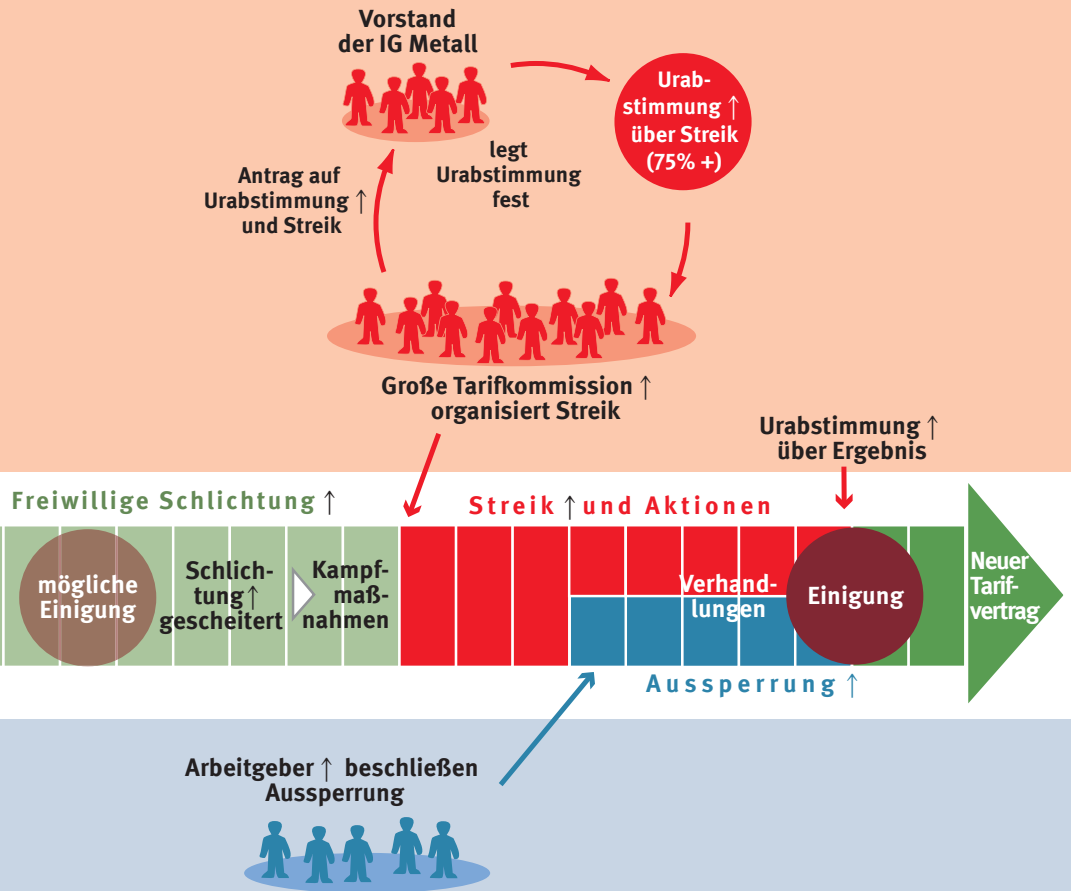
Vorstand der IG Metall

Urabstimmung ↑ über Streik (75% +)

Antrag auf Urabstimmung ↑ und Streik

legt Urabstimmung fest

Große Tarifkommission ↑ organisiert Streik

Urabstimmung ↑ über Ergebnis

Freiwillige Schlichtung ↑

Streik ↑ und Aktionen

mögliche Einigung

Schlichtung ↑ gescheitert

Kampfmaßnahmen

Verhandlungen

Einigung

Neuer Tarifvertrag

Aussperrung ↑

Arbeitgeber ↑ beschließen Aussperrung